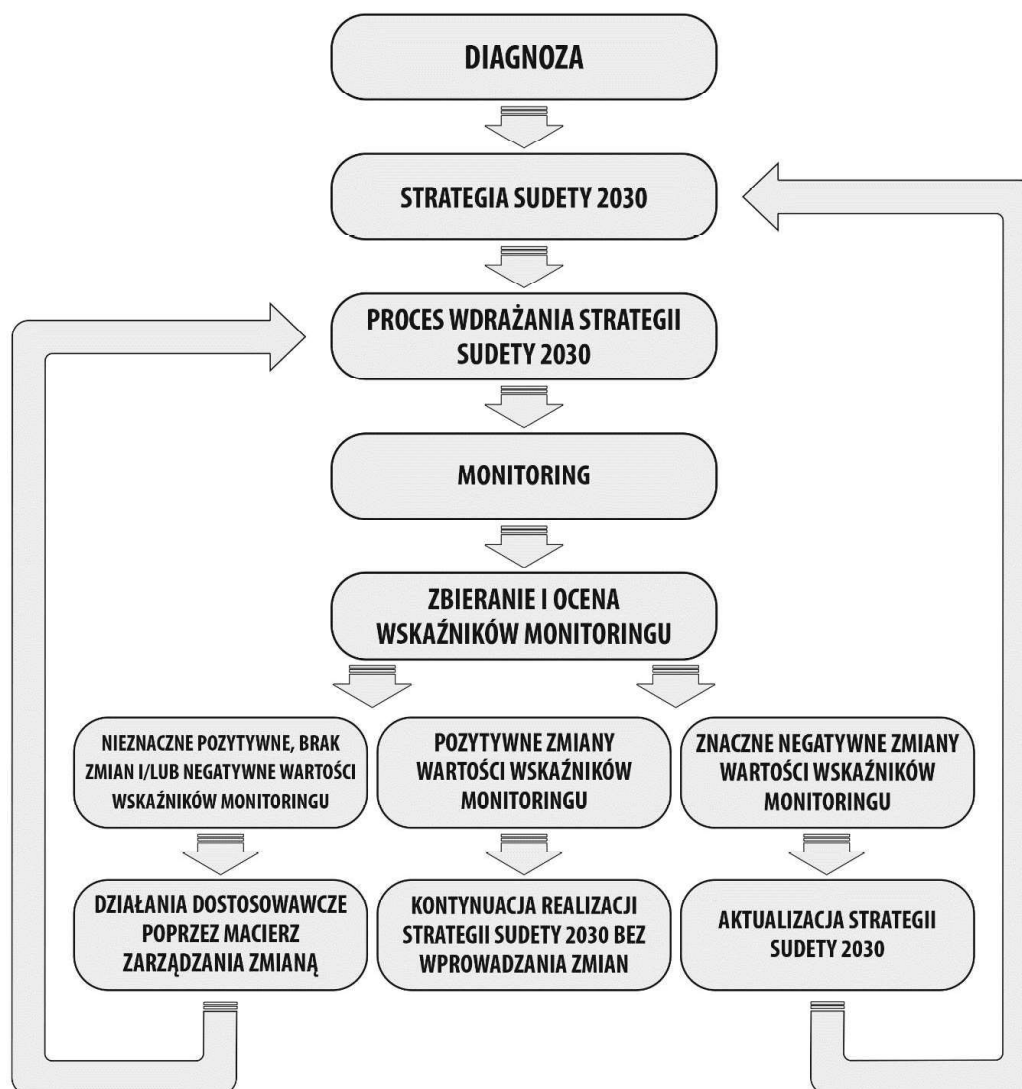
DIAGNOZA

STRATEGIA SUDETY 2030

PROCES WDRAŻANIA STRATEGII SUDETY 2030

MONITORING

ZBIERANIE I OCENA WSKAŹNIKÓW MONITORINGU

NIEZNACZNE POZYTYWNE, BRAK ZMIAN I/LUB NEGATYWNE WARTOŚCI WSKAŹNIKÓW MONITORINGU

POZYTYWNE ZMIANY WARTOŚCI WSKAŹNIKÓW MONITORINGU

ZNACZNE NEGATYWNE ZMIANY WARTOŚCI WSKAŹNIKÓW MONITORINGU

DZIAŁANIA DOSTOSOWAWCZE POPRZEZ MACIERZ ZARZĄDZANIA ZMIANĄ

KONTYNUACJA REALIZACJI STRATEGII SUDETY 2030 BEZ WPROWADZANIA ZMIAN

AKTUALIZACJA STRATEGII SUDETY 2030